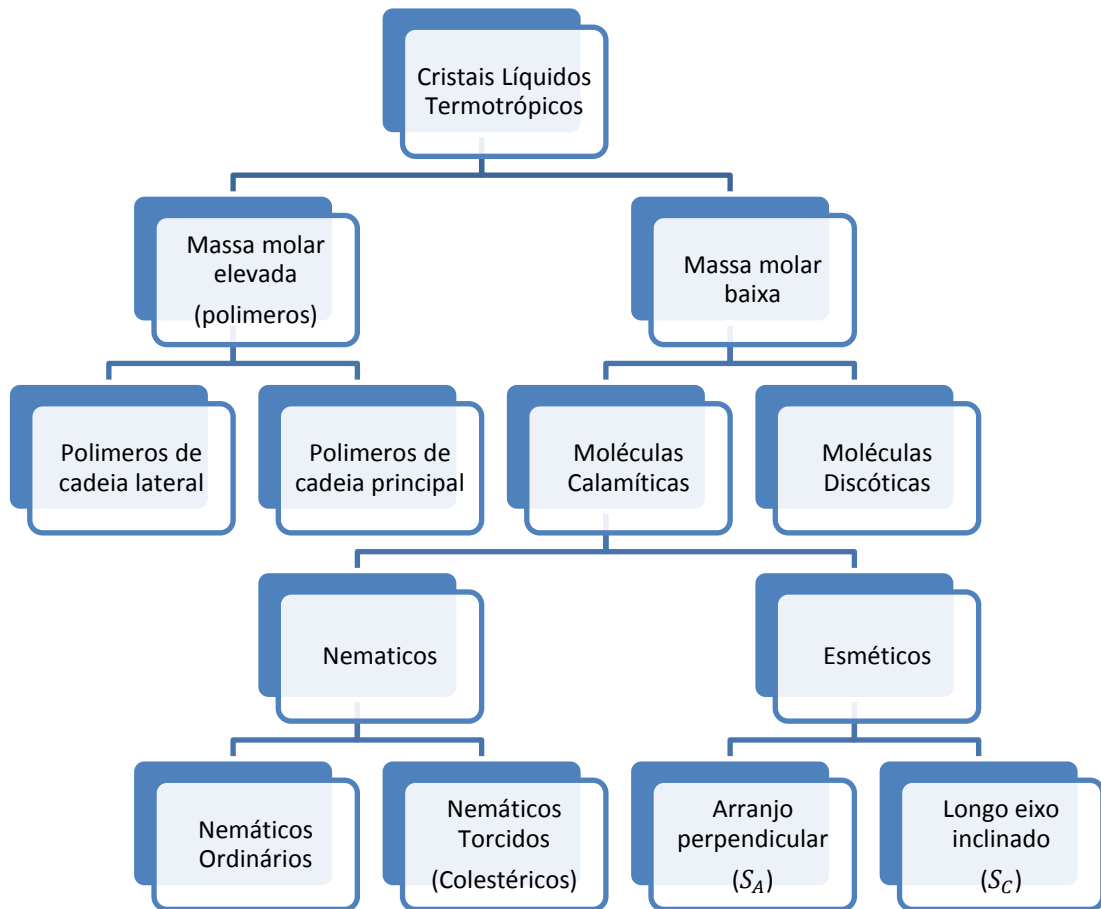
Cristais Líquidos Termotrópicos

Massa molar elevada (polimeros)

Massa molar baixa

Polimeros de cadeia lateral

Polimeros de cadeia principal

Moléculas Calamíticas

Moléculas Discóticas

Nematicos

Esméticos

Nemáticos Ordinários

Nemáticos Torcidos (Colestéricos)

Arranjo perpendicular $(S_A)$

Longo eixo inclinado $(S_C)$